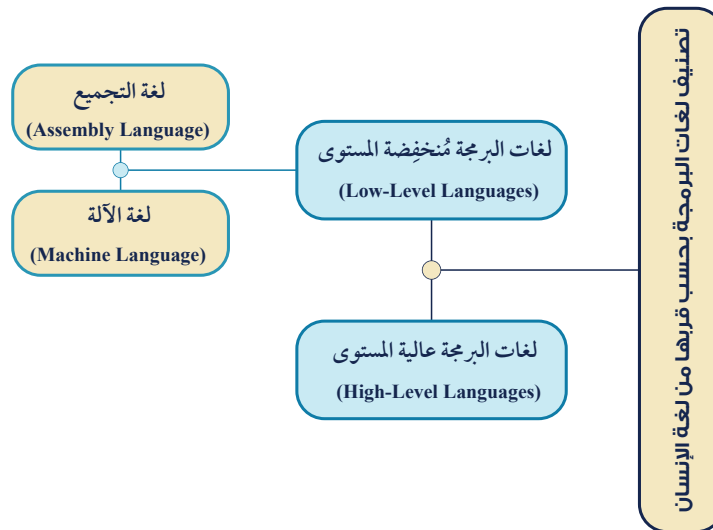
تصنيف لغات البرمجة بحسب قربها من لغة الإنسان

لغات البرمجة مُنخفِضة المستوى
(Low-Level Languages)

لغة التجميع
(Assembly Language)

لغة الآلة
(Machine Language)

لغات البرمجة عالية المستوى
(High-Level Languages)